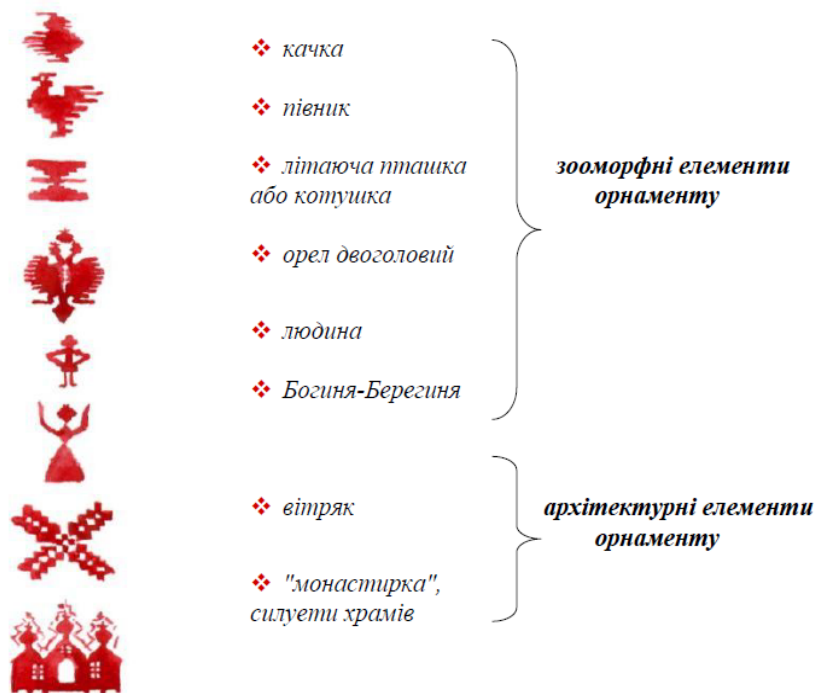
❖ качка

❖ півник

❖ літаюча пташка або котушка

❖ орел двоголовий

❖ людина

❖ Богиня-Берегиня

зооморфні елементи орнаменту

❖ вітряк

❖ "монастирка", силуети храмів

архітектурні елементи орнаменту